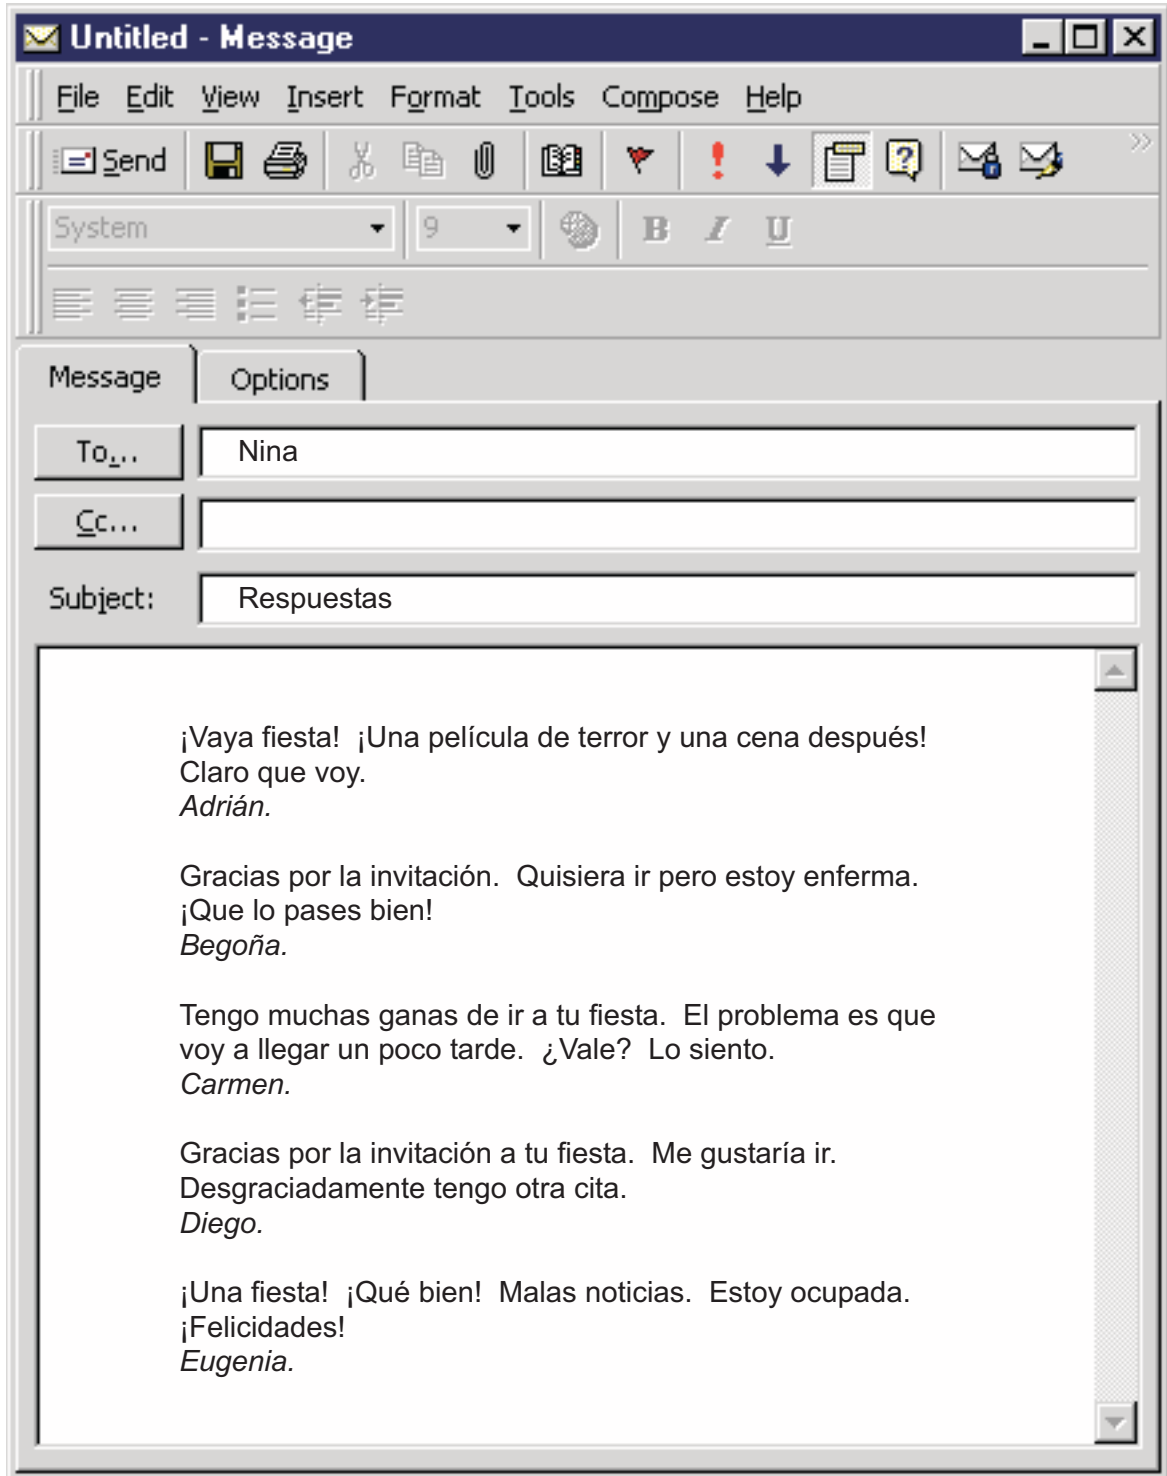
Untitled - Message

File Edit View Insert Format Tools Compose Help

Send

System 9

B I U

Message Options

To... Nina

Cc...

Subject: Respuestas

¡Vaya fiesta! ¡Una película de terror y una cena después! Claro que voy.
Adrián.

Gracias por la invitación. Quisiera ir pero estoy enferma. ¡Que lo pases bien!
Begoña.

Tengo muchas ganas de ir a tu fiesta. El problema es que voy a llegar un poco tarde. ¿Vale? Lo siento.
Carmen.

Gracias por la invitación a tu fiesta. Me gustaría ir. Desgraciadamente tengo otra cita.
Diego.

¡Una fiesta! ¡Qué bien! Malas noticias. Estoy ocupada. ¡Felicidades!
Eugenia.